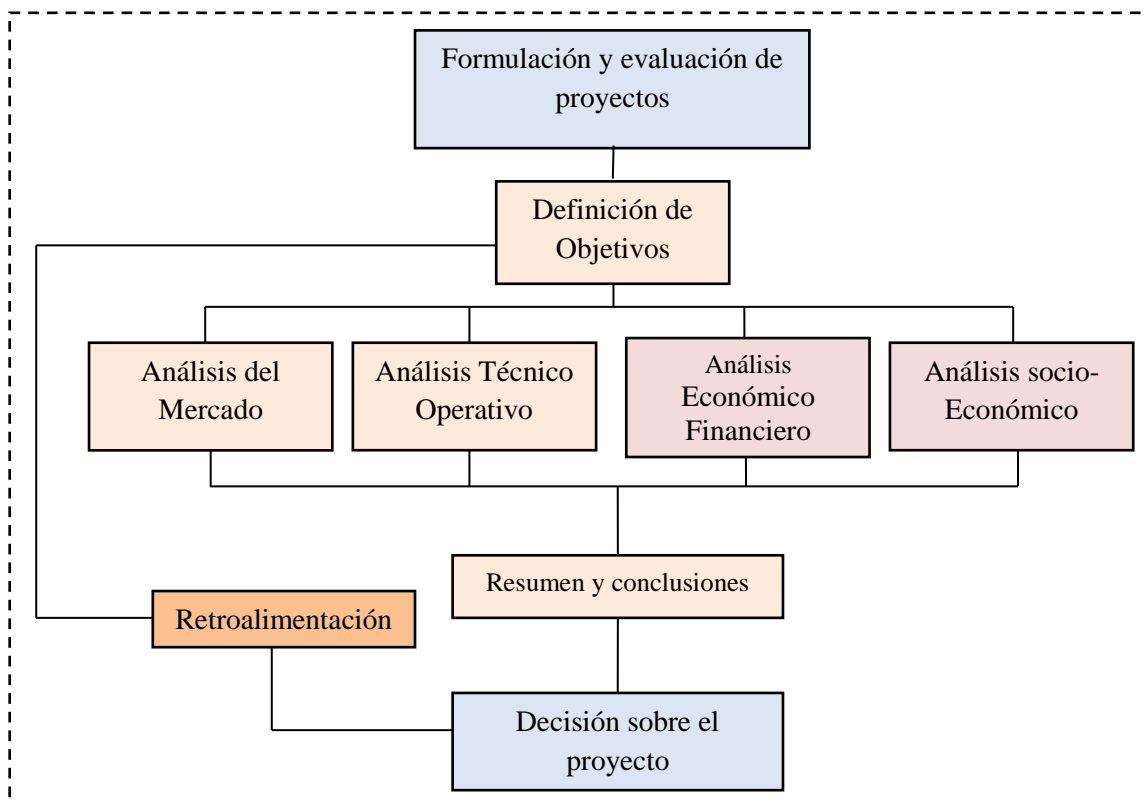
Formulación y evaluación de proyectos

Definición de Objetivos

Análisis del Mercado

Análisis Técnico Operativo

Análisis Económico Financiero

Análisis socio-Económico

Resumen y conclusiones

Retroalimentación

Decisión sobre el proyecto